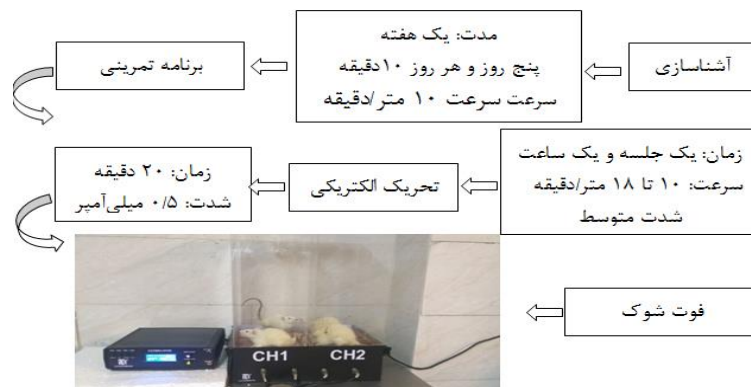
آشناسازی

مدت: یک هفته
پنج روز و هر روز ۱۰دقیقه
سرعت سرعت ۱۰ متر/دقیقه

برنامه تمرینی

زمان: یک جلسه و یک ساعت
سرعت: ۱۰ تا ۱۸ متر/دقیقه
شدت متوسط

تحریک الکتریکی

زمان: ۲۰ دقیقه
شدت: ۰/۵ میلی‌آمپر

فوت شوک

CH1 CH2